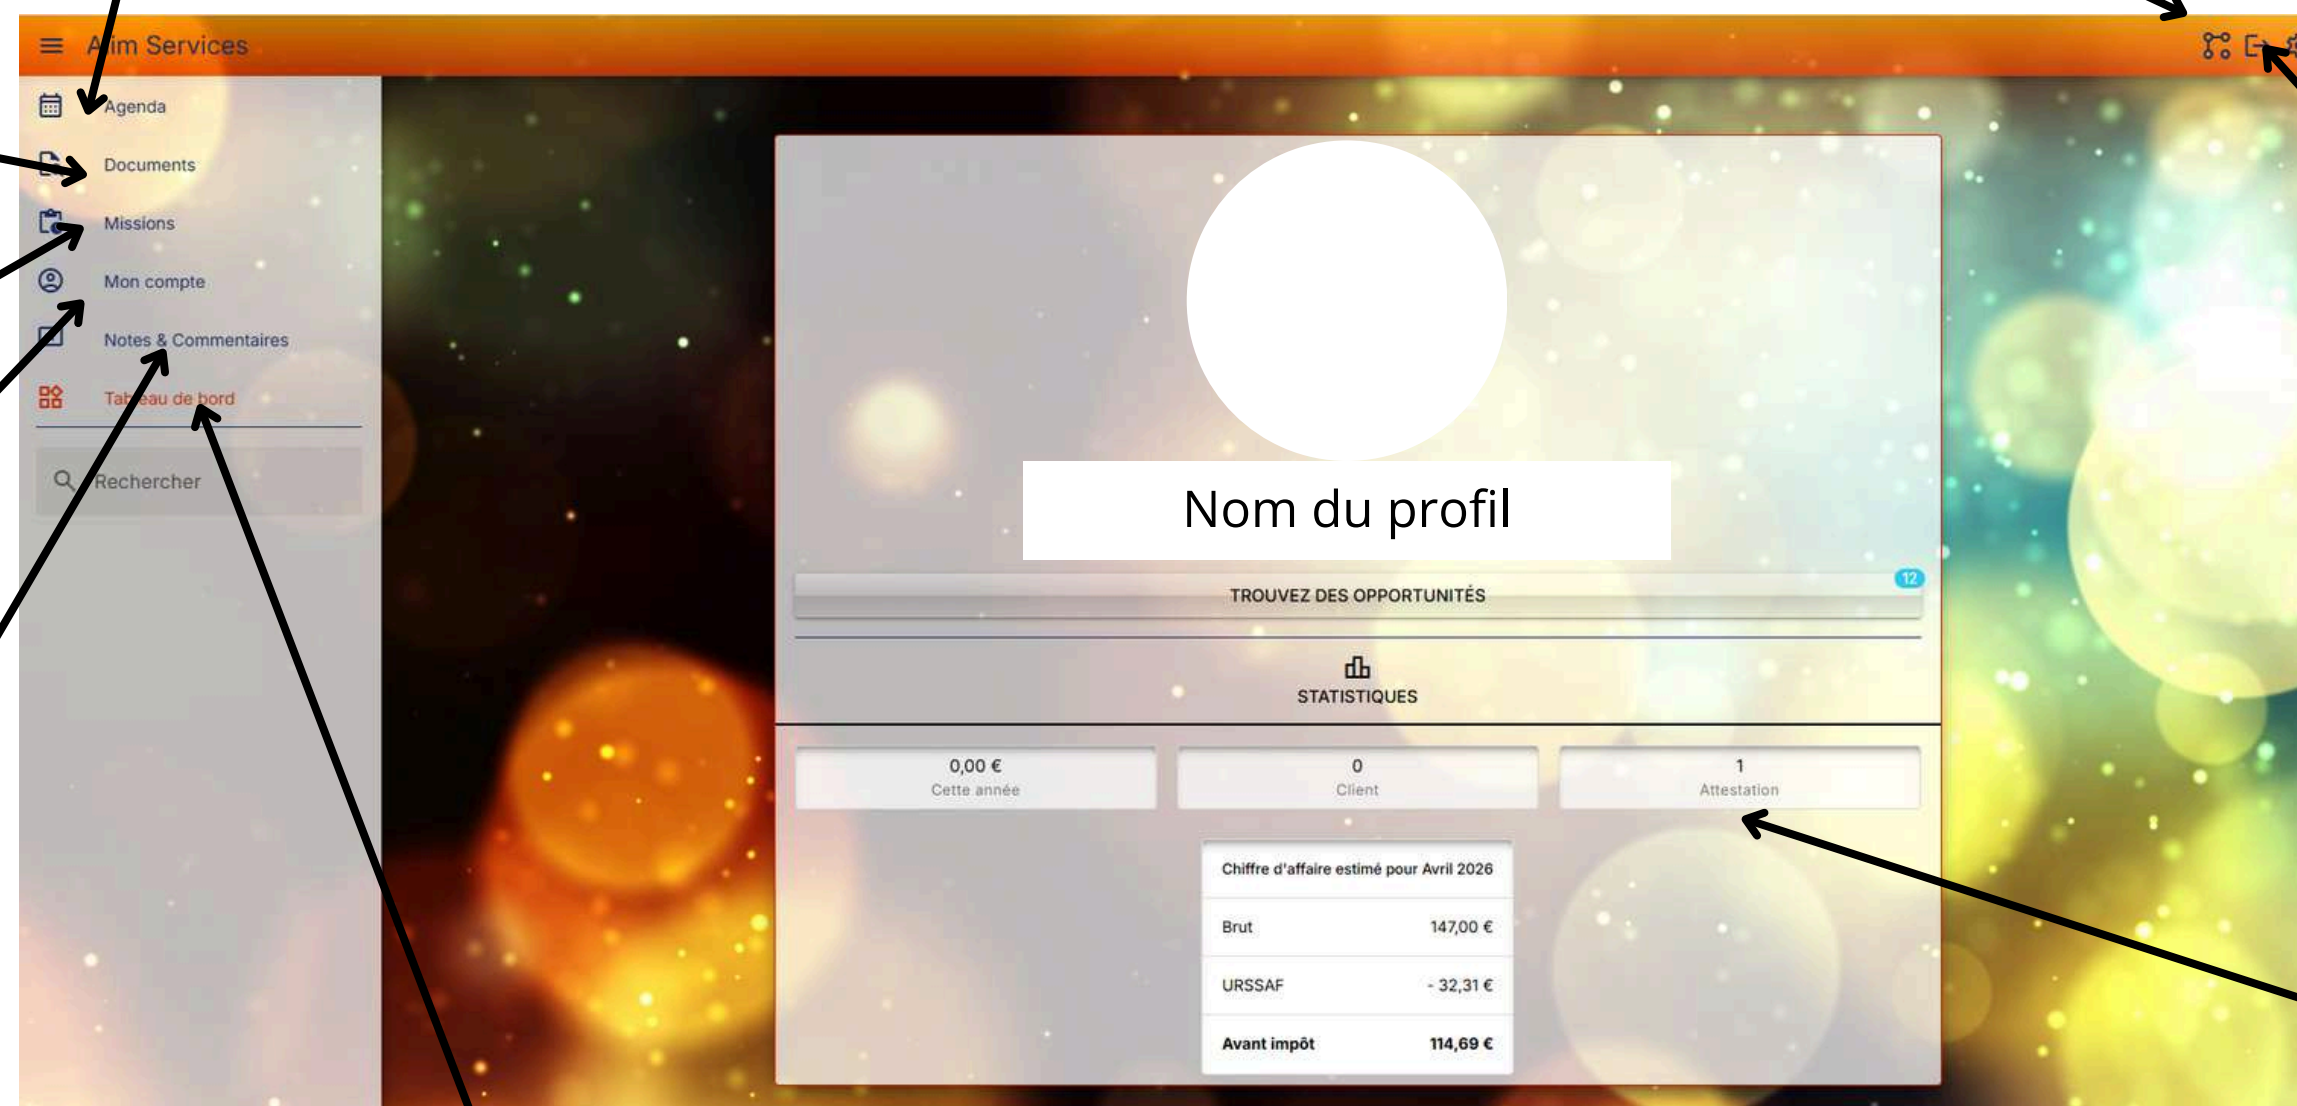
A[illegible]im Services

Agenda

Documents

Missions

Mon compte

Notes & Commentaires

Tab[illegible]eau de bord

Rechercher

Nom du profil

TROUVEZ DES OPPORTUNITÉS

12

STATISTIQUES

| 0,00 € Cette année | 0 Client | 1 Attestation |
|---|---|---|

| Chiffre d'affaire estimé pour Avril 2026 | |
|---|---|
| Brut | 147,00 € |
| URSSAF | - 32,31 € |
| Avant impôt | 114,69 € |